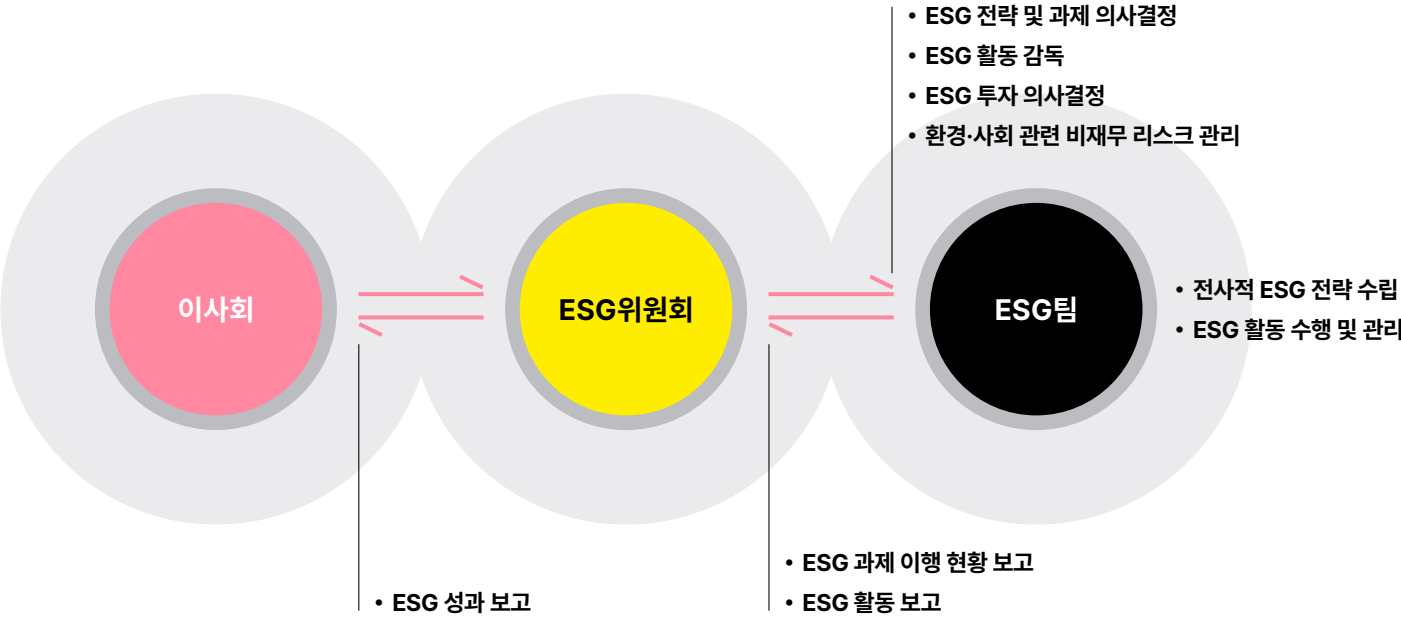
• ESG 전략 및 과제 의사결정
• ESG 활동 감독
• ESG 투자 의사결정
• 환경·사회 관련 비재무 리스크 관리

이사회

ESG위원회

ESG팀

• 전사적 ESG 전략 수립
• ESG 활동 수행 및 관리

• ESG 과제 이행 현황 보고
• ESG 활동 보고

• ESG 성과 보고